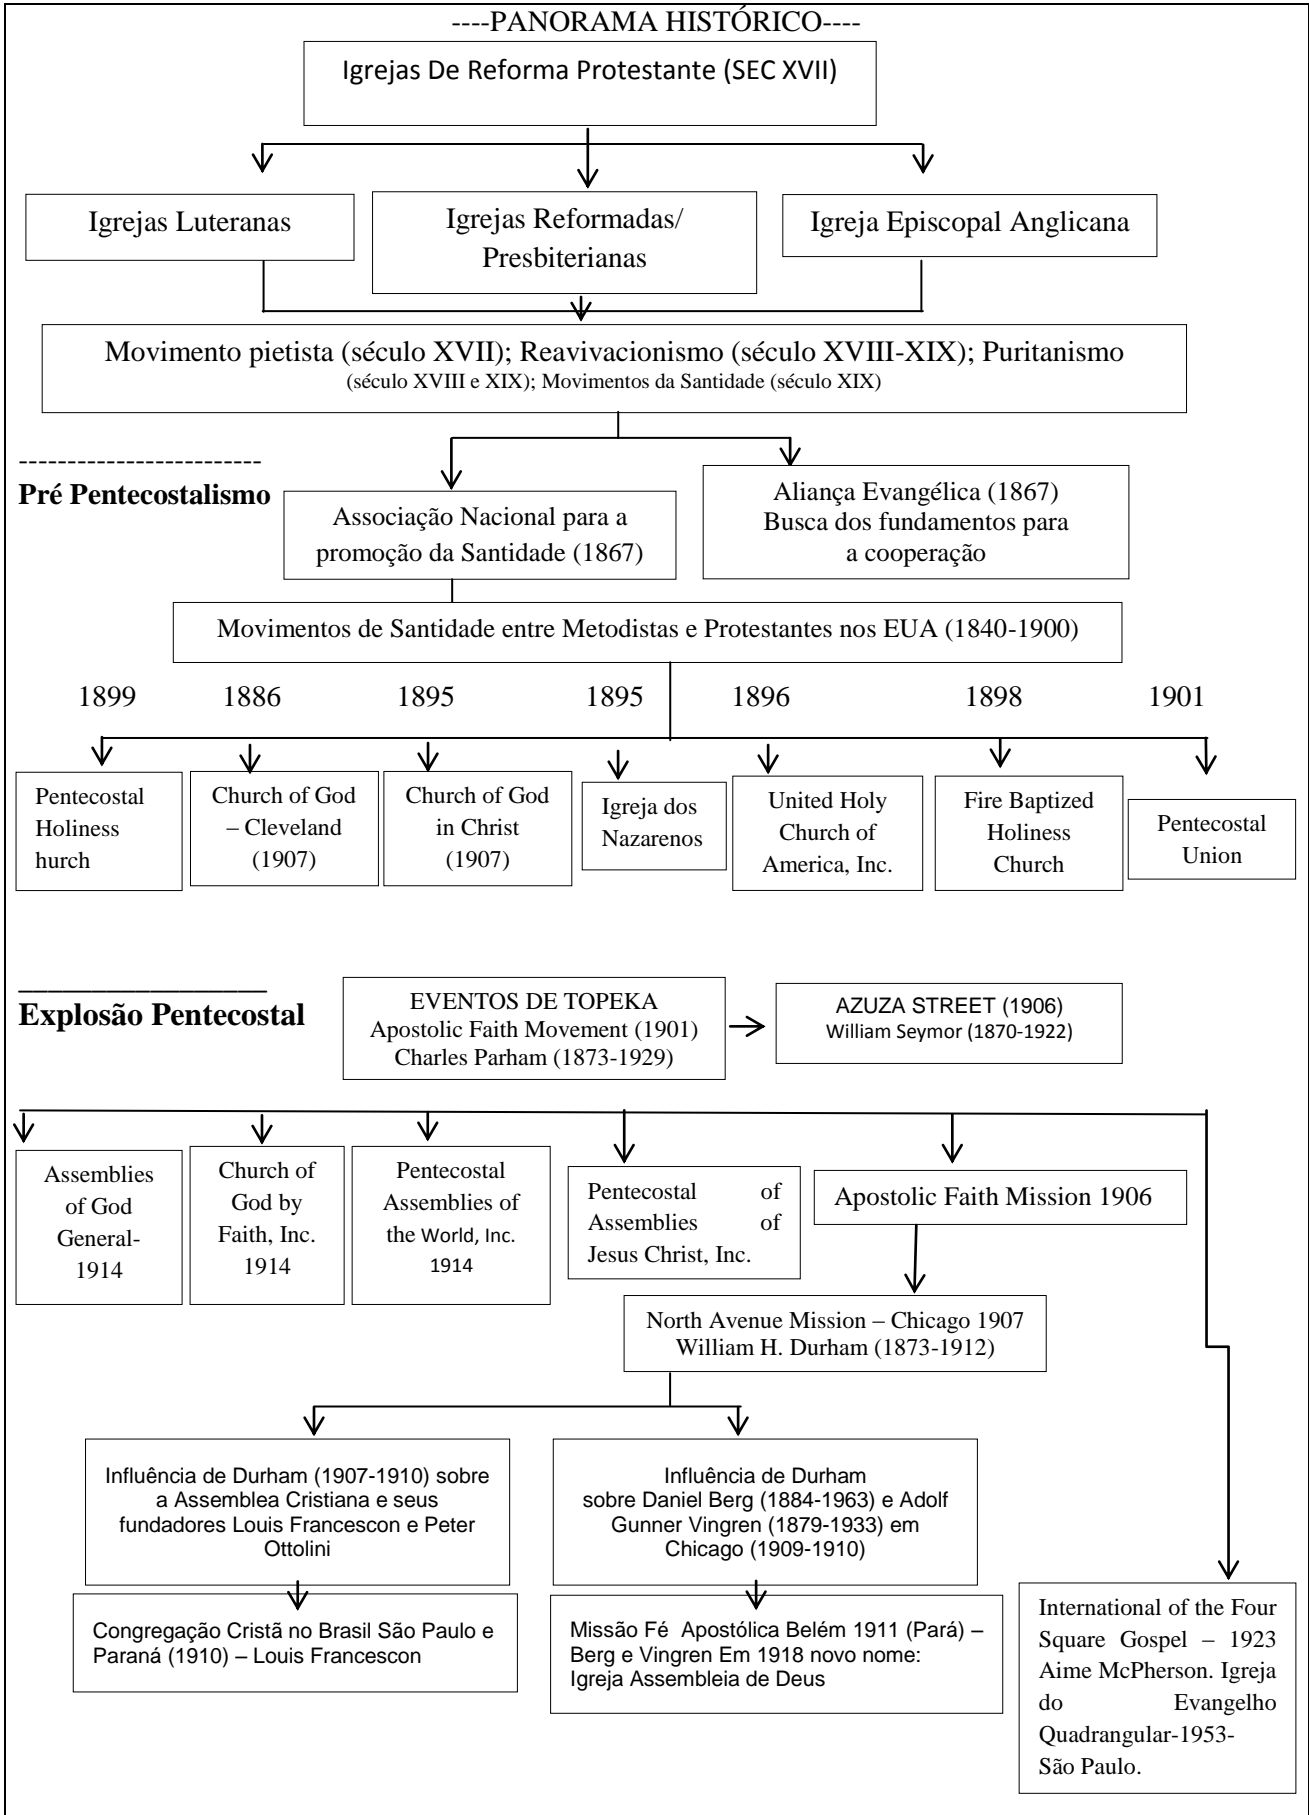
----PANORAMA HISTÓRICO----

Igrejas De Reforma Protestante (SEC XVII)

Igrejas Luteranas

Igrejas Reformadas/ Presbiterianas

Igreja Episcopal Anglicana

Movimento pietista (século XVII); Reavivacionismo (século XVIII-XIX); Puritanismo (século XVIII e XIX); Movimentos da Santidade (século XIX)

------------------------
Pré Pentecostalismo

Associação Nacional para a promoção da Santidade (1867)

Aliança Evangélica (1867) Busca dos fundamentos para a cooperação

Movimentos de Santidade entre Metodistas e Protestantes nos EUA (1840-1900)

1899 1886 1895 1895 1896 1898 1901

Pentecostal Holiness hurch

Church of God – Cleveland (1907)

Church of God in Christ (1907)

Igreja dos Nazarenos

United Holy Church of America, Inc.

Fire Baptized Holiness Church

Pentecostal Union

Explosão Pentecostal

EVENTOS DE TOPEKA Apostolic Faith Movement (1901) Charles Parham (1873-1929)

AZUZA STREET (1906) William Seymor (1870-1922)

Assemblies of God General-1914

Church of God by Faith, Inc. 1914

Pentecostal Assemblies of the World, Inc. 1914

Pentecostal of Assemblies of Jesus Christ, Inc.

Apostolic Faith Mission 1906

North Avenue Mission – Chicago 1907 William H. Durham (1873-1912)

Influência de Durham (1907-1910) sobre a Assemblea Cristiana e seus fundadores Louis Francescon e Peter Ottolini

Influência de Durham sobre Daniel Berg (1884-1963) e Adolf Gunner Vingren (1879-1933) em Chicago (1909-1910)

Congregação Cristã no Brasil São Paulo e Paraná (1910) – Louis Francescon

Missão Fé Apostólica Belém 1911 (Pará) – Berg e Vingren Em 1918 novo nome: Igreja Assembleia de Deus

International of the Four Square Gospel – 1923 Aime McPherson. Igreja do Evangelho Quadrangular-1953- São Paulo.